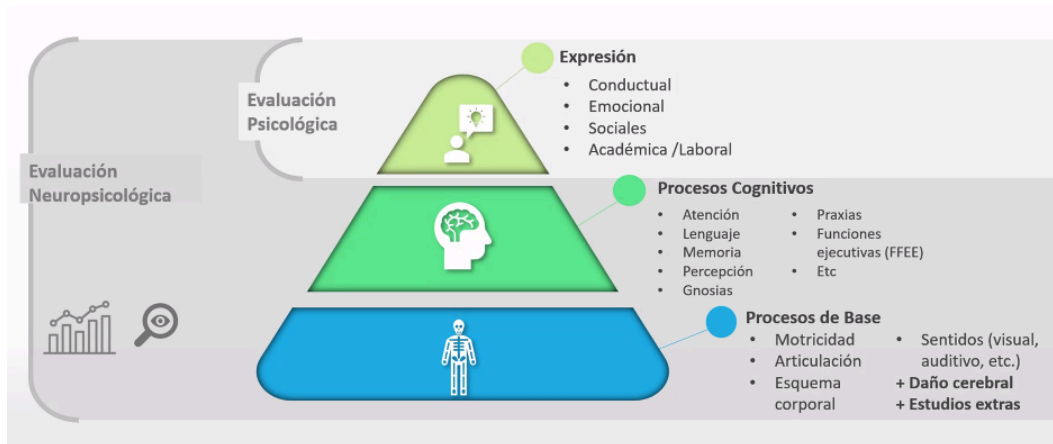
Evaluación Neuropsicológica

Evaluación Psicológica

Expresión
- Conductual
- Emocional
- Sociales
- Académica /Laboral

Procesos Cognitivos
- Atención
- Lenguaje
- Memoria
- Percepción
- Gnosias
- Praxias
- Funciones ejecutivas (FFEE)
- Etc

Procesos de Base
- Motricidad
- Articulación
- Esquema corporal
- Sentidos (visual, auditivo, etc.)

+ Daño cerebral
+ Estudios extras